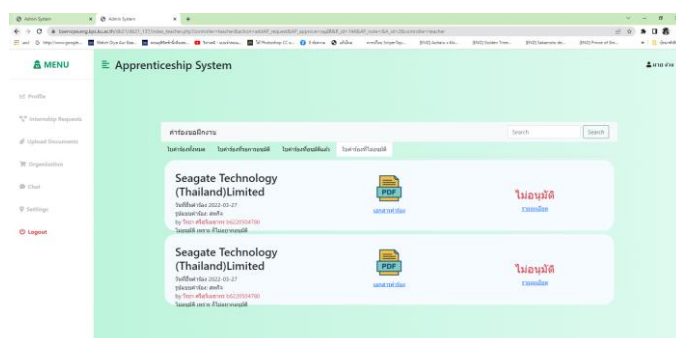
Admin System | Admin System

MENU

Apprenticeship System

Profile

Internship Requests

Upload Documents

Organization

Chat

Settings

Logout

คำร้องขอฝึกงาน

Search

Search

ใบคำร้องทั้งหมด | ใบคำร้องที่รอการอนุมัติ | ใบคำร้องที่อนุมัติแล้ว | ใบคำร้องที่ไม่อนุมัติ

Seagate Technology (Thailand)Limited

วันที่ยื่นคำร้อง 2022-05-27

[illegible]

by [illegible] 6620504780

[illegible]

PDF

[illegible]

ไม่อนุมัติ

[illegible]

Seagate Technology (Thailand)Limited

วันที่ยื่นคำร้อง 2022-05-27

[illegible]

by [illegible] 6620504780

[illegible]

PDF

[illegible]

ไม่อนุมัติ

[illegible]